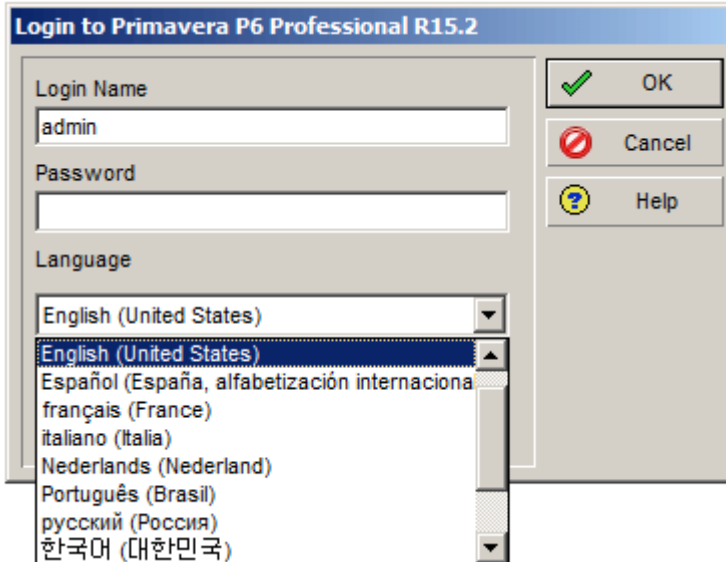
Login to Primavera P6 Professional R15.2

Login Name

admin

Password

Language

English (United States)

English (United States)
Español (España, alfabetización internaciona
français (France)
italiano (Italia)
Nederlands (Nederland)
Português (Brasil)
русский (Россия)
한국어 (대한민국)

OK

Cancel

Help